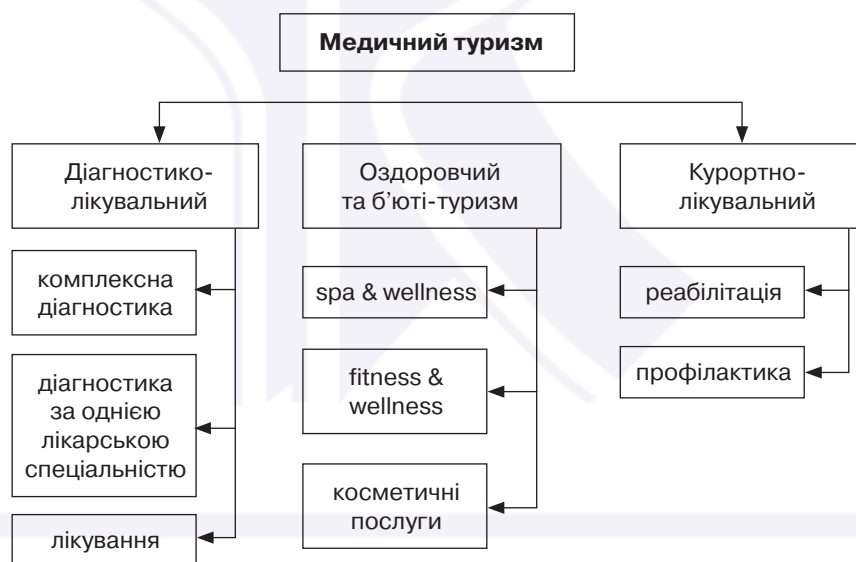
Медичний туризм

Діагностико-лікувальний

комплексна діагностика

діагностика за однією лікарською спеціальністю

лікування

Оздоровчий та б'юті-туризм

spa & wellness

fitness & wellness

косметичні послуги

Курортно-лікувальний

реабілітація

профілактика